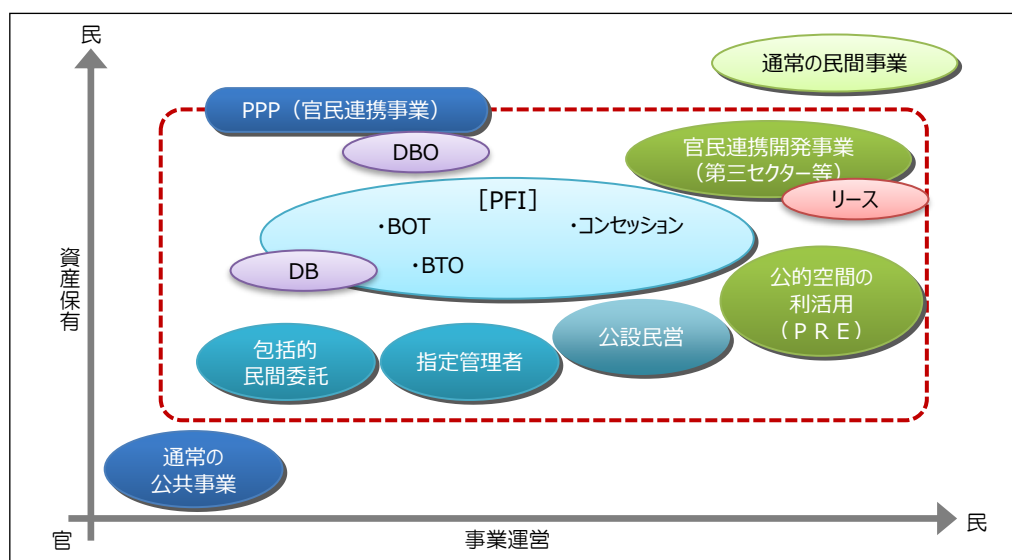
民

資産保有

通常の民間事業

PPP（官民連携事業）

DBO

官民連携開発事業
（第三セクター等）

リース

［PFI］

・BOT

・コンセッション

DB

・BTO

公的空間の
利活用
（ＰＲＥ）

包括的
民間委託

指定管理者

公設民営

通常の
公共事業

官

事業運営

民